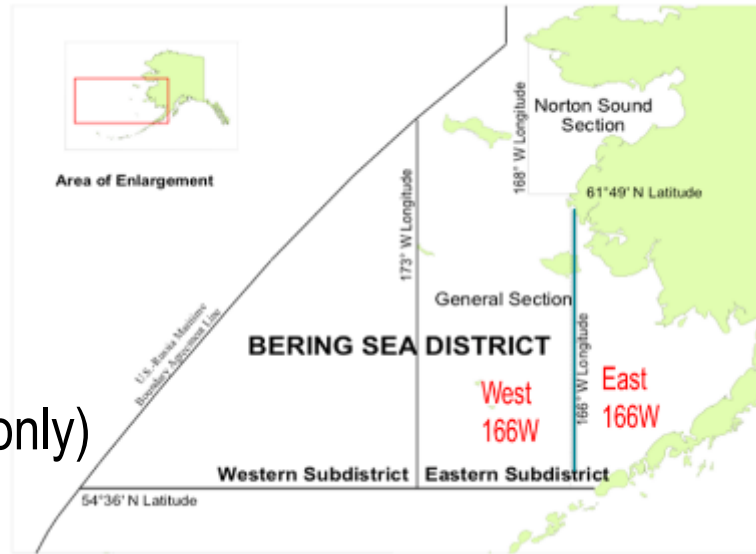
Area of Enlargement

Norton Sound Section

168° W Longitude

61°49' N Latitude

173° W Longitude

General Section

US-Russia Maritime Boundary Agreement Line

BERING SEA DISTRICT

166° W Longitude

West 166W

East 166W

only)

Western Subdistrict

Eastern Subdistrict

54°36' N Latitude